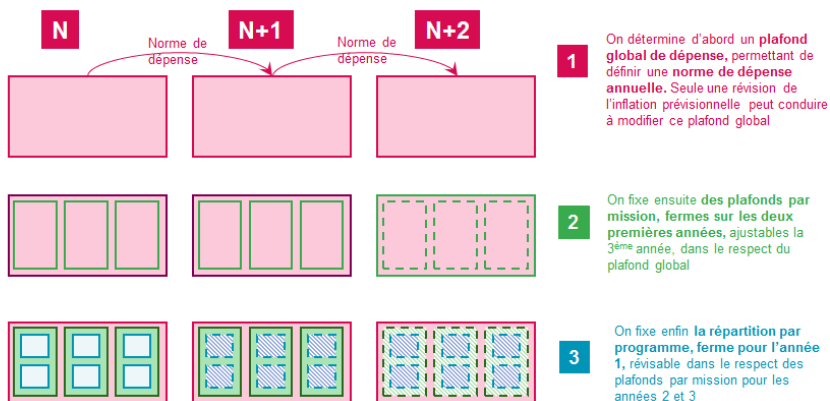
N

N+1

N+2

Norme de dépense

Norme de dépense

1

On détermine d'abord un plafond global de dépense, permettant de définir une norme de dépense annuelle. Seule une révision de l'inflation prévisionnelle peut conduire à modifier ce plafond global

2

On fixe ensuite des plafonds par mission, fermes sur les deux premières années, ajustables la 3$^{ème}$ année, dans le respect du plafond global

3

On fixe enfin la répartition par programme, ferme pour l'année 1, révisable dans le respect des plafonds par mission pour les années 2 et 3